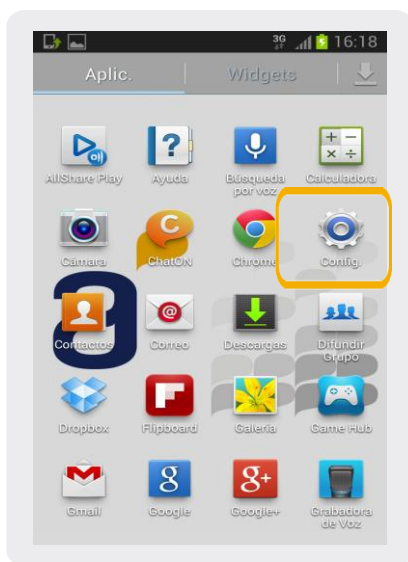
3G 16:18

Aplic. Widgets

AllShare Play
Ayuda
Búsqueda por voz
Calculadora
Cámara
ChatON
Chrome
Config.
Contactos
Correo
Descargas
Difundir Grupo
Dropbox
Flipboard
Galería
Game Hub
Gmail
Google
Google+
Grabadora de Voz